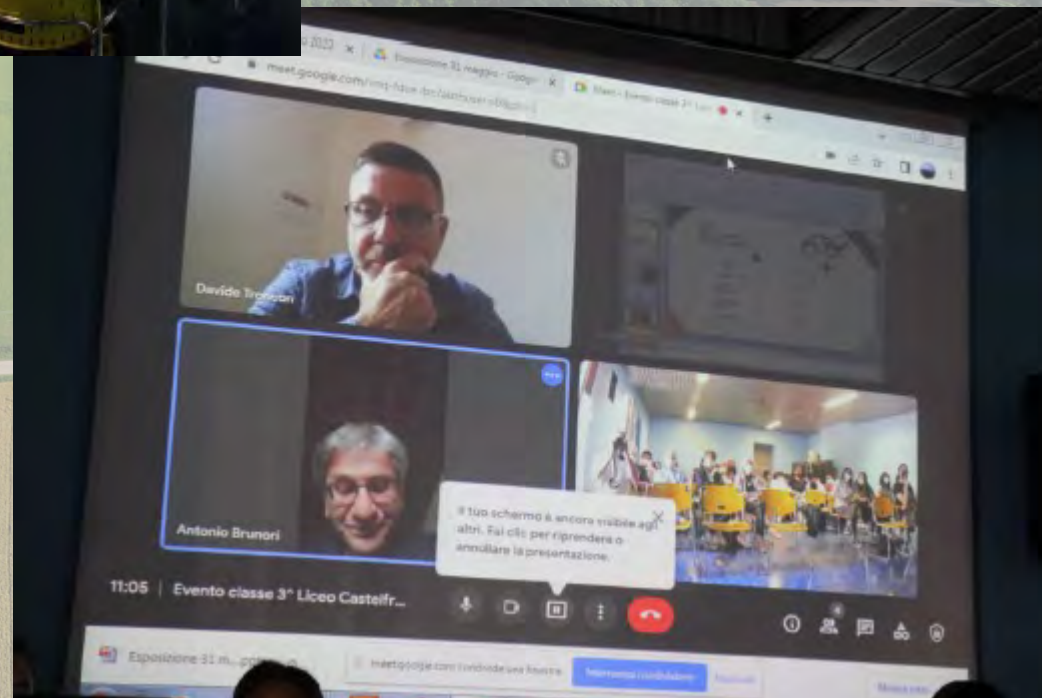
o 2022 × Esposizione 31 maggio - Googl × Meet - Evento classe 3° Lic ×

meet.google.com/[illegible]

Davide Troncon

Antonio Brunori

Il tuo schermo è ancora visibile agli altri. Fai clic per riprendere o annullare la presentazione.

11:05 | Evento classe 3° Liceo Castelfr...

Esposizione 31 m... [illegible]

meet.google.com condivide una finestra. Interrompi condivisione Nascondi